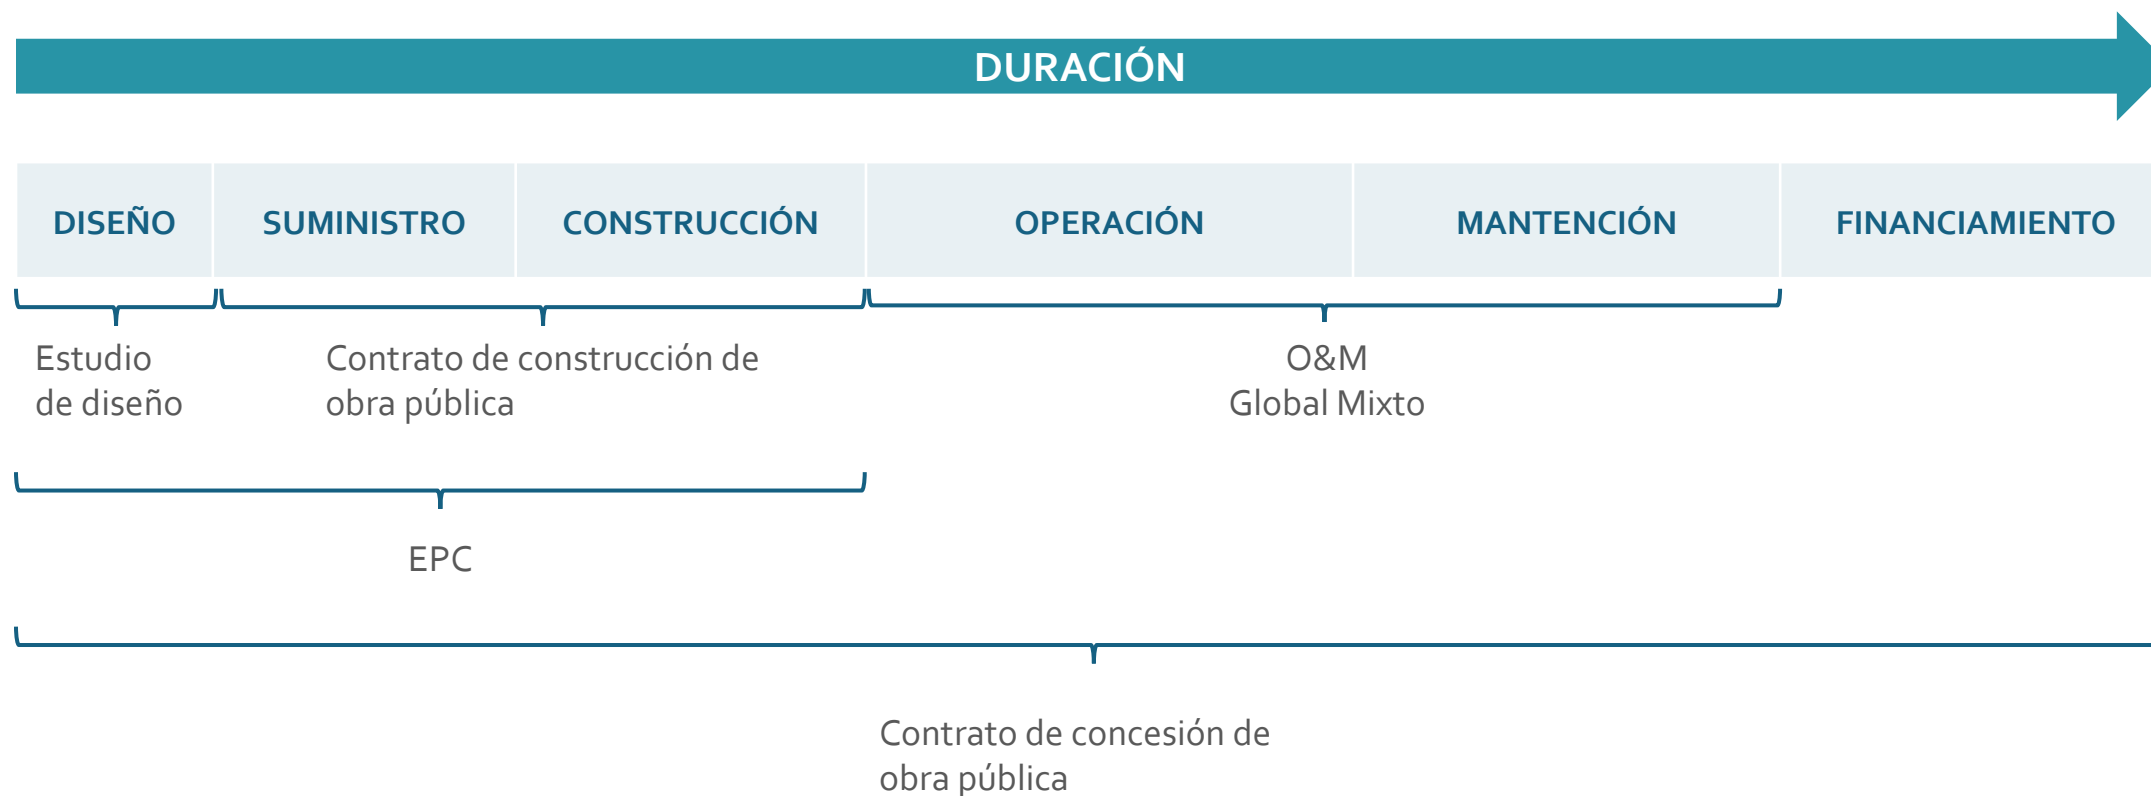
DURACIÓN

| DISEÑO | SUMINISTRO | CONSTRUCCIÓN | OPERACIÓN | MANTENCIÓN | FINANCIAMIENTO |
|---|---|---|---|---|---|

Estudio de diseño

Contrato de construcción de obra pública

O&M
Global Mixto

EPC

Contrato de concesión de obra pública